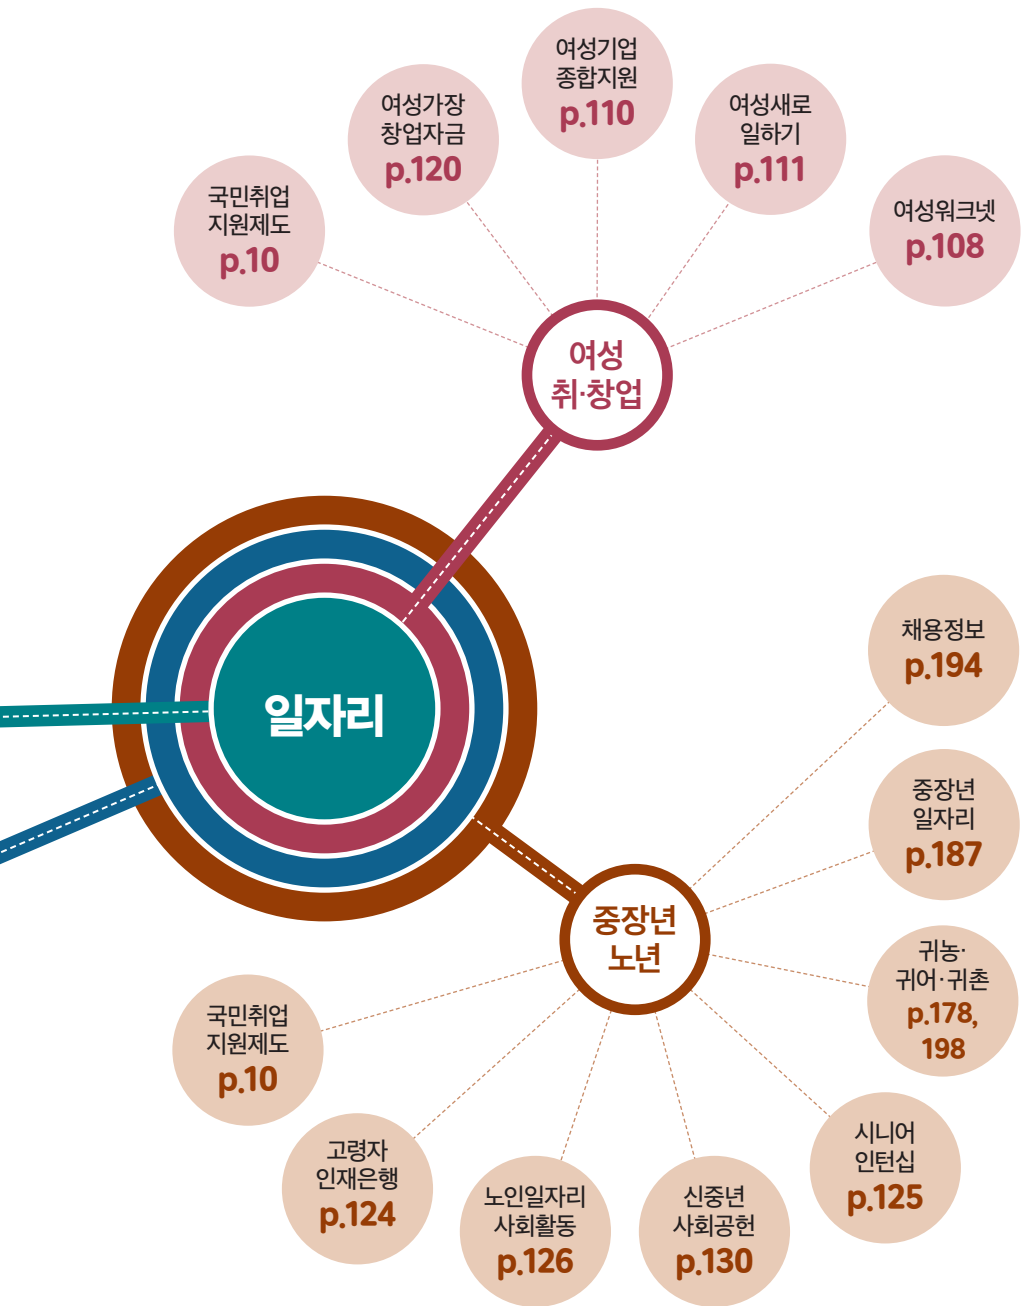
국민취업
지원제도
p.10

여성가장
창업자금
p.120

여성기업
종합지원
p.110

여성새로
일하기
p.111

여성워크넷
p.108

여성
취·창업

일자리

중장년
노년

채용정보
p.194

중장년
일자리
p.187

귀농·
귀어·귀촌
p.178,
198

시니어
인턴십
p.125

신중년
사회공헌
p.130

노인일자리
사회활동
p.126

고령자
인재은행
p.124

국민취업
지원제도
p.10